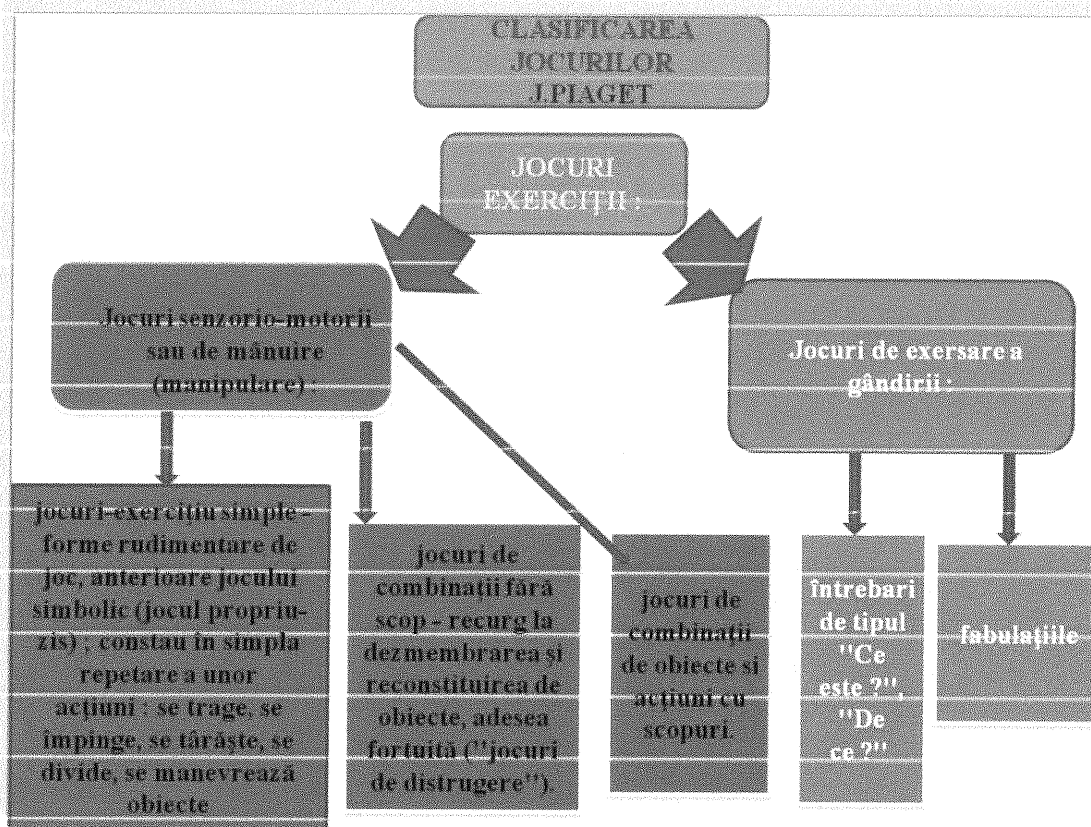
CLASIFICAREA JOCURILOR J.PIAGET

JOCURI EXERCIȚII :

Jocuri senzorio-motorii sau de mânuire (manipulare) :

Jocuri de exersare a gândirii :

jocuri-exercițiu simple - forme rudimentare de joc, anterioare jocului simbolic (jocul propriu-zis) , constau în simpla repetare a unor acțiuni : se trage, se împinge, se târăște, se divide, se manevrează obiecte

jocuri de combinații fără scop - recurg la dezmembrarea și reconstituirea de obiecte, adesea fortuită ("jocuri de distrugere").

jocuri de combinatii de obiecte si acțiuni cu scopuri.

întrebari de tipul "Ce este ?", "De ce ?"

fabulațiile